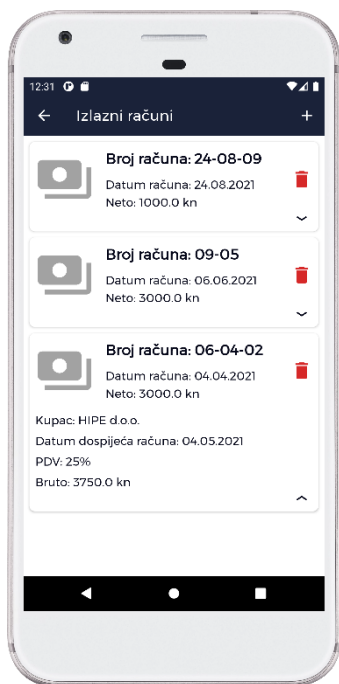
12:31

Izlazni računi

+

Broj računa: 24-08-09

Datum računa: 24.08.2021

Neto: 1000.0 kn

Broj računa: 09-05

Datum računa: 06.06.2021

Neto: 3000.0 kn

Broj računa: 06-04-02

Datum računa: 04.04.2021

Neto: 3000.0 kn

Kupac: HIPE d.o.o.

Datum dospijeća računa: 04.05.2021

PDV: 25%

Bruto: 3750.0 kn